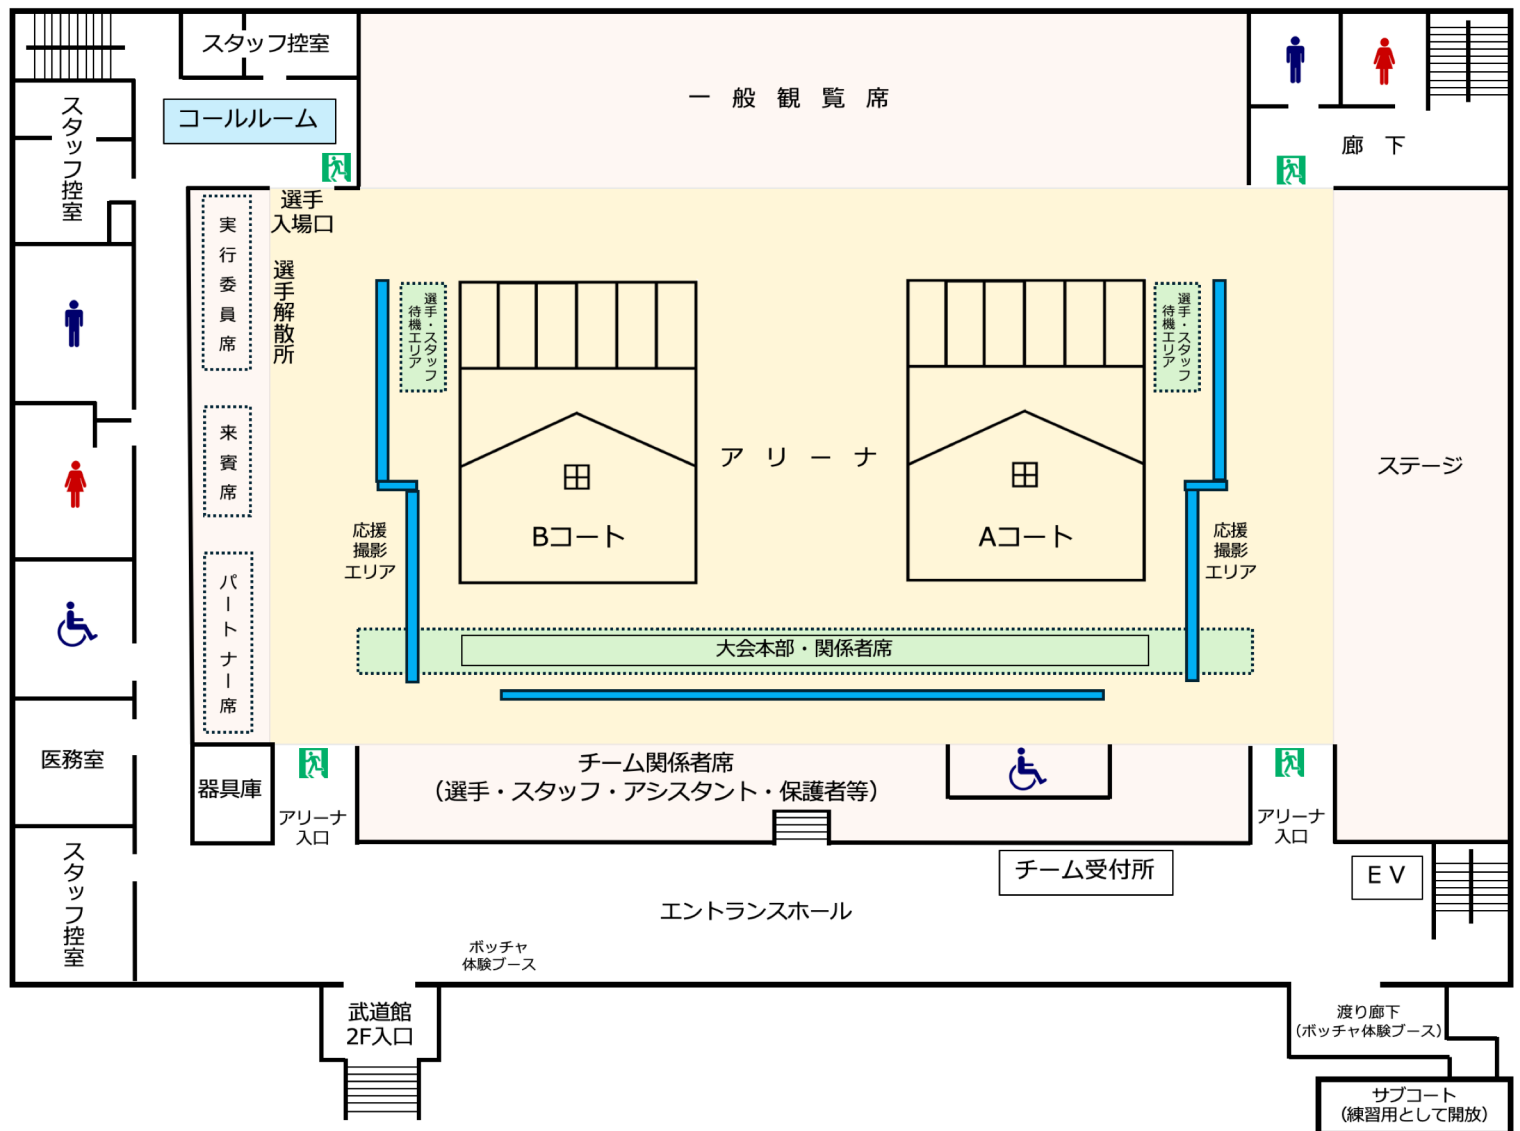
スタッフ控室

コールルーム

一 般 観 覧 席

廊 下

スタッフ控室

選手入場口

実行委員席

選手解散所

選手・スタッフ待機エリア

選手・スタッフ待機エリア

来賓席

ア リ ー ナ

ステージ

田

Bコート

田

Aコート

応援撮影エリア

応援撮影エリア

パートナー席

大会本部・関係者席

医務室

器具庫

アリーナ入口

チーム関係者席
（選手・スタッフ・アシスタント・保護者等）

アリーナ入口

チーム受付所

EV

スタッフ控室

エントランスホール

ボッチャ体験ブース

武道館2F入口

渡り廊下
（ボッチャ体験ブース）

サブコート
（練習用として開放）